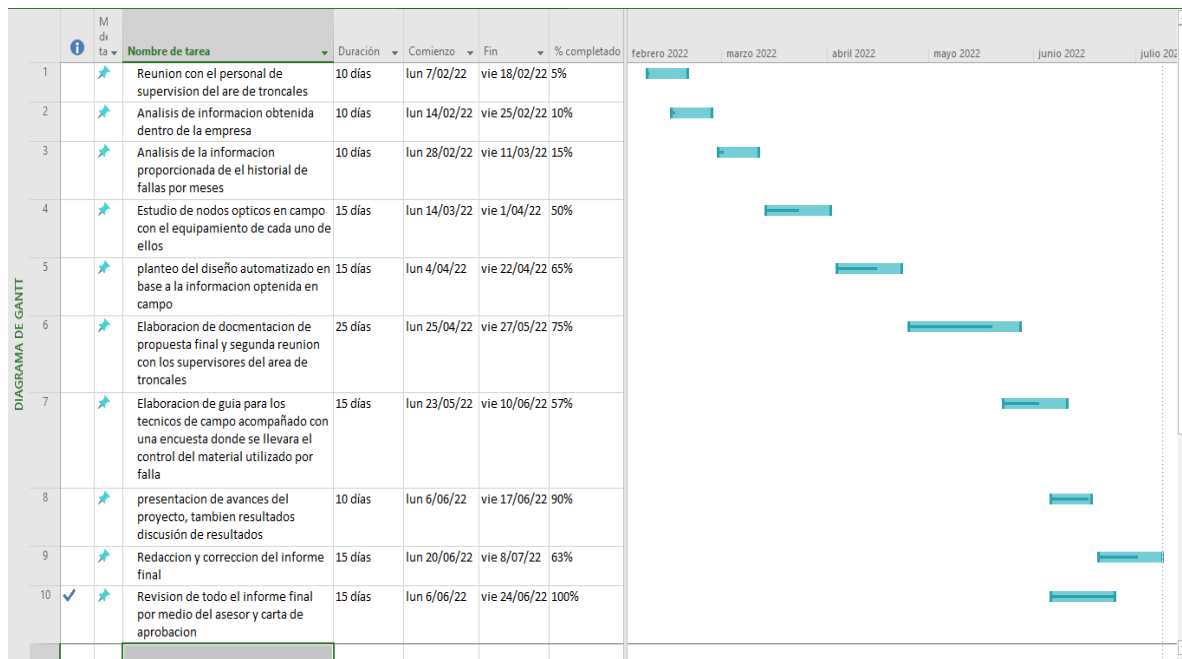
DIAGRAMA DE GANTT

| | | M de ta | Nombre de tarea | Duración | Comienzo | Fin | % completado |
|---|---|---|---|---|---|---|---|
| 1 | | | Reunion con el personal de supervision del are de troncales | 10 días | lun 7/02/22 | vie 18/02/22 | 5% |
| 2 | | | Analisis de informacion obtenida dentro de la empresa | 10 días | lun 14/02/22 | vie 25/02/22 | 10% |
| 3 | | | Analisis de la informacion proporcionada de el historial de fallas por meses | 10 días | lun 28/02/22 | vie 11/03/22 | 15% |
| 4 | | | Estudio de nodos opticos en campo con el equipamiento de cada uno de ellos | 15 días | lun 14/03/22 | vie 1/04/22 | 50% |
| 5 | | | planteo del diseño automatizado en base a la informacion optenida en campo | 15 días | lun 4/04/22 | vie 22/04/22 | 65% |
| 6 | | | Elaboracion de docmentacion de propuesta final y segunda reunion con los supervisores del area de troncales | 25 días | lun 25/04/22 | vie 27/05/22 | 75% |
| 7 | | | Elaboracion de guia para los tecnicos de campo acompañado con una encuesta donde se llevara el control del material utilizado por falla | 15 días | lun 23/05/22 | vie 10/06/22 | 57% |
| 8 | | | presentacion de avances del proyecto, tambien resultados discusión de resultados | 10 días | lun 6/06/22 | vie 17/06/22 | 90% |
| 9 | | | Redaccion y correccion del informe final | 15 días | lun 20/06/22 | vie 8/07/22 | 63% |
| 10 | ✓ | | Revision de todo el informe final por medio del asesor y carta de aprobacion | 15 días | lun 6/06/22 | vie 24/06/22 | 100% |

febrero 2022 marzo 2022 abril 2022 mayo 2022 junio 2022 julio 202